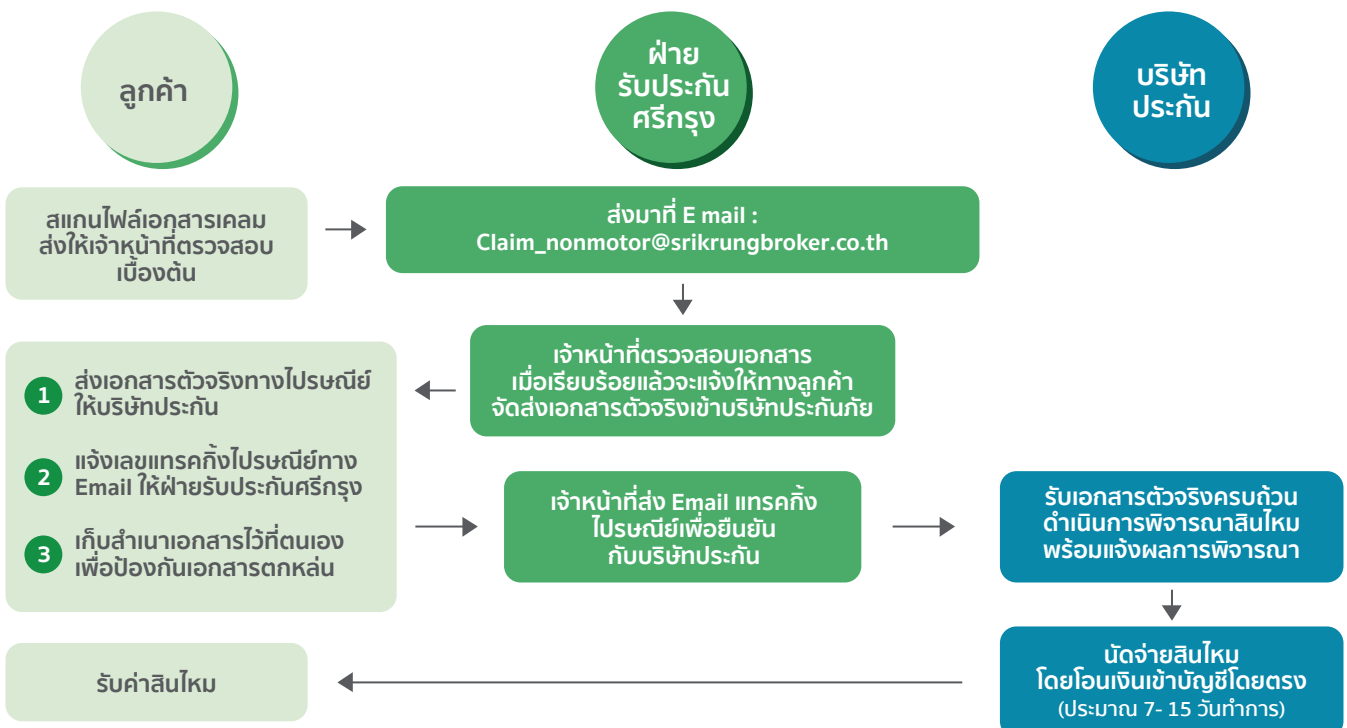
ลูกค้า

ฝ่าย รับประกัน ศรีกรุง

บริษัท ประกัน

สแกนไฟล์เอกสารเคลม ส่งให้เจ้าหน้าที่ตรวจสอบเบื้องต้น

ส่งมาที่ E mail : Claim_nonmotor@srikrungbroker.co.th

เจ้าหน้าที่ตรวจสอบเอกสาร เมื่อเรียบร้อยแล้วจะแจ้งให้ทางลูกค้า จัดส่งเอกสารตัวจริงเข้าบริษัทประกันภัย

1 ส่งเอกสารตัวจริงทางไปรษณีย์ ให้บริษัทประกัน

2 แจ้งเลขแทรคกิ้งไปรษณีย์ทาง Email ให้ฝ่ายรับประกันศรีกรุง

3 เก็บสำเนาเอกสารไว้ที่ตนเอง เพื่อป้องกันเอกสารตกหล่น

เจ้าหน้าที่ส่ง Email แทรคกิ้ง ไปรษณีย์เพื่อยืนยัน กับบริษัทประกัน

รับเอกสารตัวจริงครบถ้วน ดำเนินการพิจารณาสินไหม พร้อมแจ้งผลการพิจารณา

นัดจ่ายสินไหม โดยโอนเงินเข้าบัญชีโดยตรง (ประมาณ 7- 15 วันทำการ)

รับค่าสินไหม